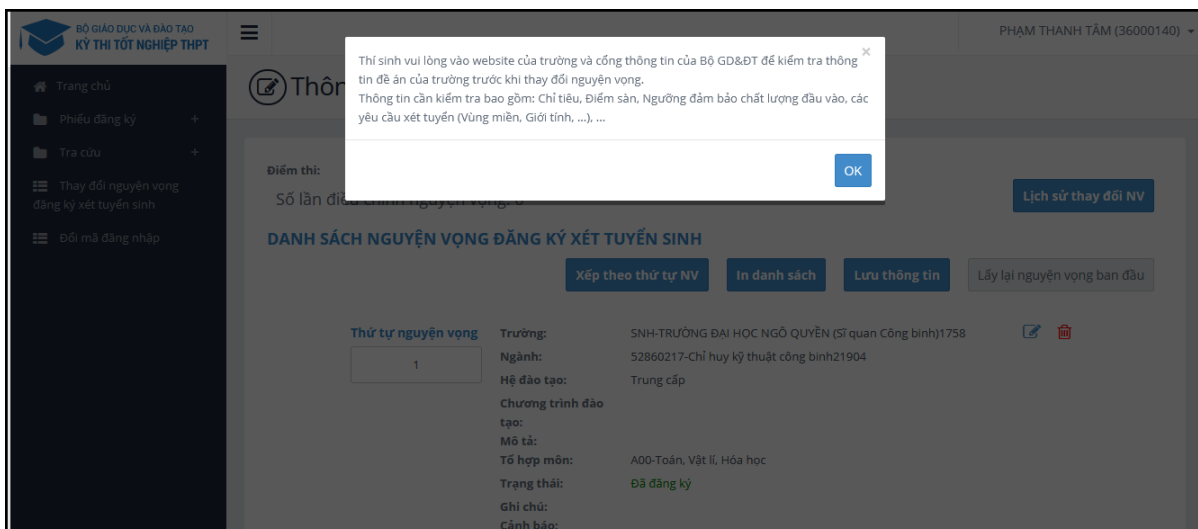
BỘ GIÁO DỤC VÀ ĐÀO TẠO
KỲ THI TỐT NGHIỆP THPT

PHẠM THANH TÂM (36000140)

Trang chủ
Phiếu đăng ký +
Tra cứu +
Thay đổi nguyện vọng đăng ký xét tuyển sinh
Đổi mã đăng nhập

Thôn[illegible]

Thí sinh vui lòng vào website của trường và cổng thông tin của Bộ GD&ĐT để kiểm tra thông tin đề án của trường trước khi thay đổi nguyện vọng.
Thông tin cần kiểm tra bao gồm: Chỉ tiêu, Điểm sàn, Ngưỡng đảm bảo chất lượng đầu vào, các yêu cầu xét tuyển (Vùng miền, Giới tính, ...), ...

×

OK

Điểm thi:
Số lần điều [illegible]

Lịch sử thay đổi NV

DANH SÁCH NGUYỆN VỌNG ĐĂNG KÝ XÉT TUYỂN SINH

Xếp theo thứ tự NV
In danh sách
Lưu thông tin
Lấy lại nguyện vọng ban đầu

Thứ tự nguyện vọng
1

Trường: SNH-TRƯỜNG ĐẠI HỌC NGÔ QUYỀN (Sĩ quan Công binh)1758
Ngành: 52860217-Chỉ huy kỹ thuật công binh21904
Hệ đào tạo: Trung cấp
Chương trình đào tạo:
Mô tả:
Tổ hợp môn: A00-Toán, Vật lí, Hóa học
Trạng thái: Đã đăng ký
Ghi chú:
Cảnh báo: